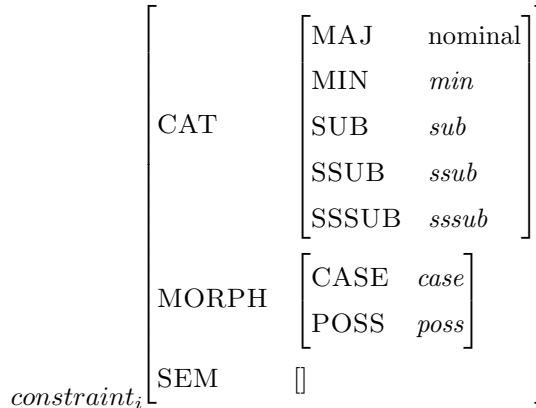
$constraint_i \begin{bmatrix} \text{CAT} & \begin{bmatrix} \text{MAJ} & \text{nominal} \\ \text{MIN} & \textit{min} \\ \text{SUB} & \textit{sub} \\ \text{SSUB} & \textit{ssub} \\ \text{SSSUB} & \textit{sssub} \end{bmatrix} \\ \text{MORPH} & \begin{bmatrix} \text{CASE} & \textit{case} \\ \text{POSS} & \textit{poss} \end{bmatrix} \\ \text{SEM} & [] \end{bmatrix}$